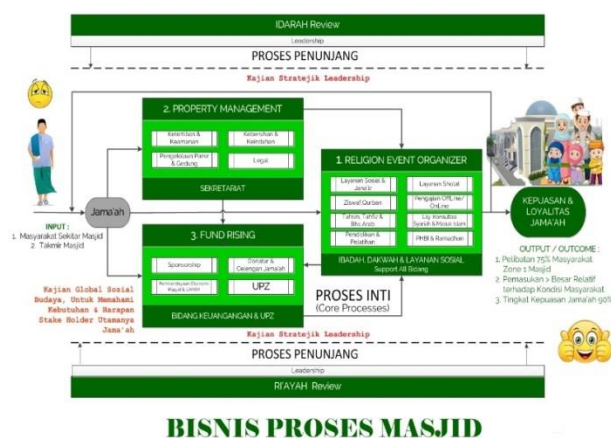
IDARAH Review

Leadership

PROSES PENUNJANG

Kajian Stratejik Leadership

2. PROPERTY MANAGEMENT

Ketertiban & Keamanan

Kebersihan & Kerindahan

Pengelolaan Parkir & Gedung

Legal

SEKRETARIAT

1. RELIGION EVENT ORGANIZER

Layanan Sosial & Jenazir

Layanan Sholat

Ziswaf Qurban

Pengajian OFFLine/ OnLine

Tahsin, Tahfiz & Bhs Arab

Lig. Konsultasi Syariah & Mualaf Islam

Pendidikan & Pelatihan

PHBI & Ramadhan

IBADAH, DAKWAH & LAYANAN SOSIAL
Support All Bidang

INPUT :
1. Masyarakat Sekitar Masjid
2. Takmir Masjid

Jama'ah

3. FUND RISING

Sponsorship

Donatur & Celengan Jamaah

Pemberdayaan Ekonomi Masjid & UMKM

UPZ

BIDANG KEUANGANGAN & UPZ

Kajian Global Sosial Budaya, Untuk Memahami Kebutuhan & Harapan Stake Holder Utamanya Jama'ah

PROSES INTI
(Core Processes)

KEPUASAN & LOYALITAS JAMA'AH

OUTPUT / OUTCOME :
1. Pelibatan 75% Masyarakat Zone 1 Masjid
2. Pemasukan > Besar Relatif terhadap Kondisi Masyarakat
3. Tingkat Kepuasan Jamaah 90%

Kajian Stratejik Leadership

PROSES PENUNJANG

Leadership

RI'AYAH Review

BISNIS PROSES MASJID